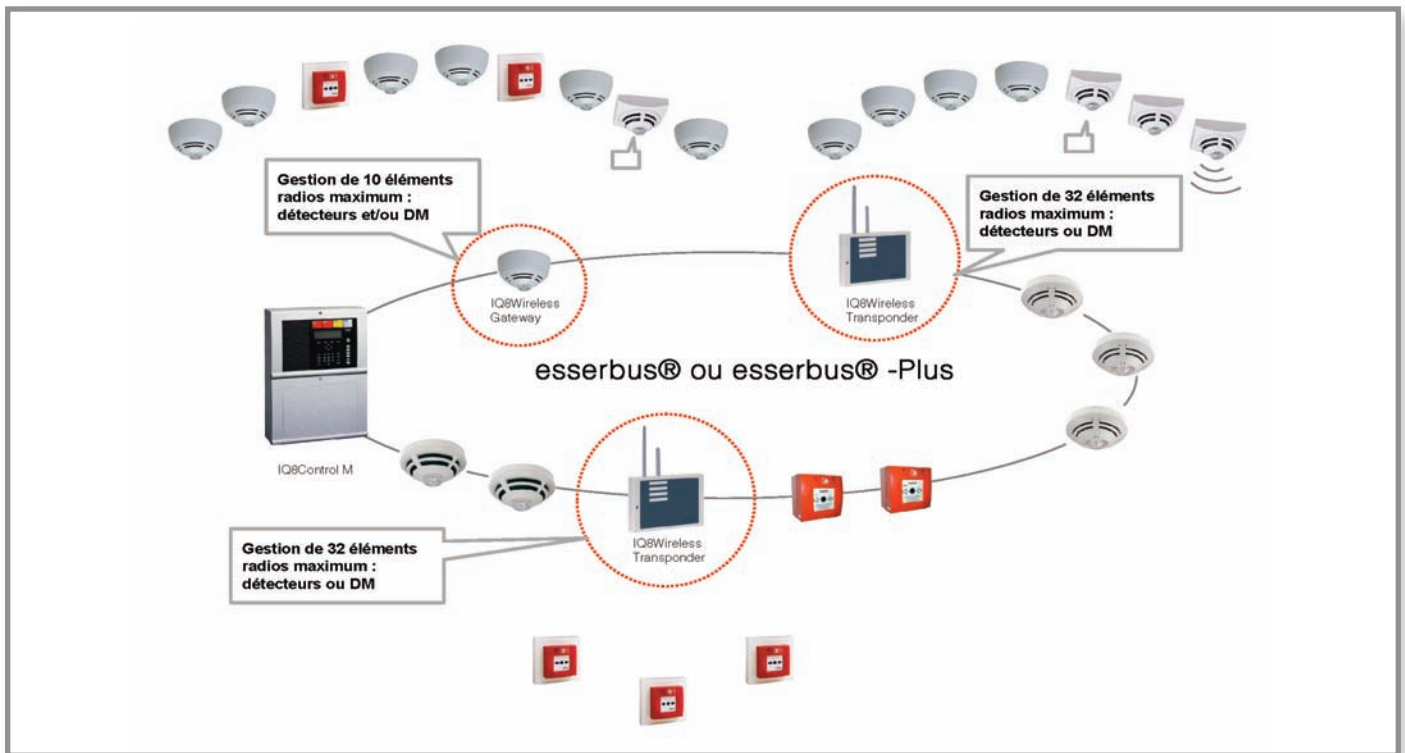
Gestion de 10 éléments radios maximum : détecteurs et/ou DM

Gestion de 32 éléments radios maximum : détecteurs ou DM

IQ8Wireless Gateway

IQ8Wireless Transponder

esserbus® ou esserbus® -Plus

IQ8Control M

IQ8Wireless Transponder

Gestion de 32 éléments radios maximum : détecteurs ou DM